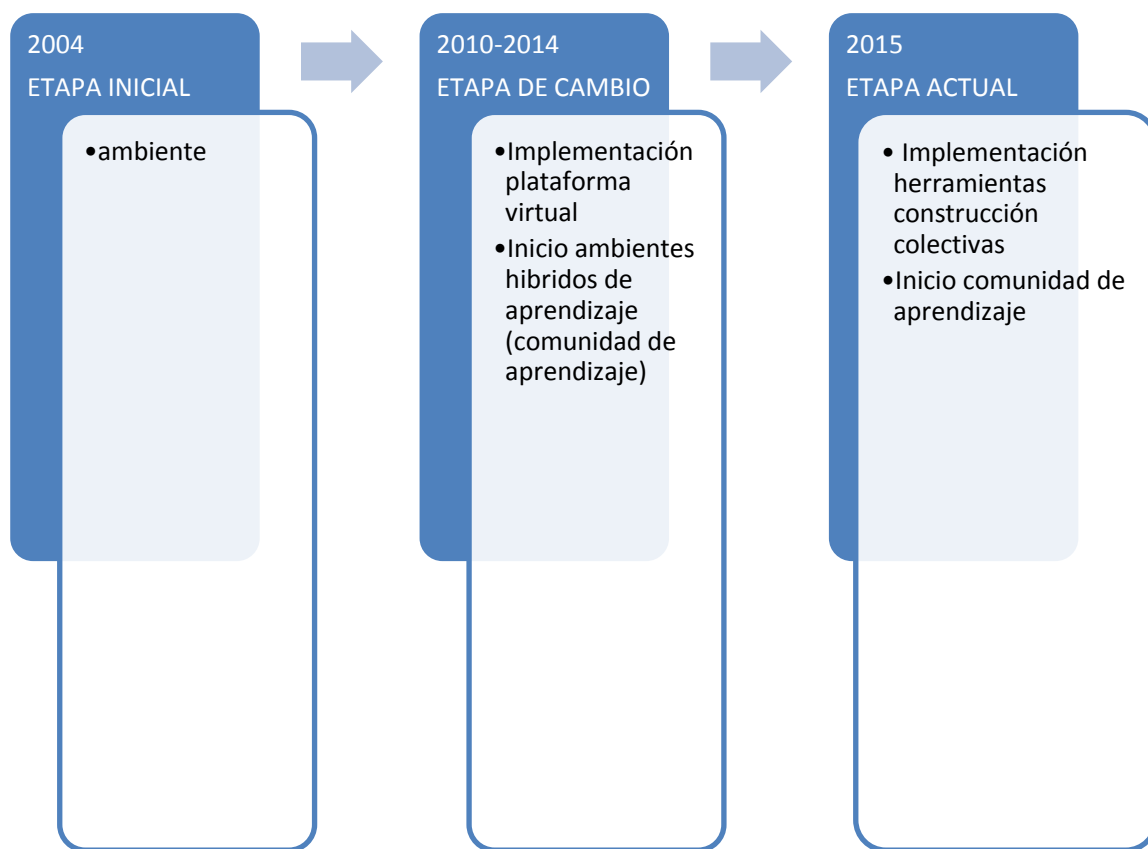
2004
ETAPA INICIAL

•ambiente

2010-2014
ETAPA DE CAMBIO

•Implementación plataforma virtual
•Inicio ambientes hibridos de aprendizaje (comunidad de aprendizaje)

2015
ETAPA ACTUAL

• Implementación herramientas construcción colectivas
•Inicio comunidad de aprendizaje